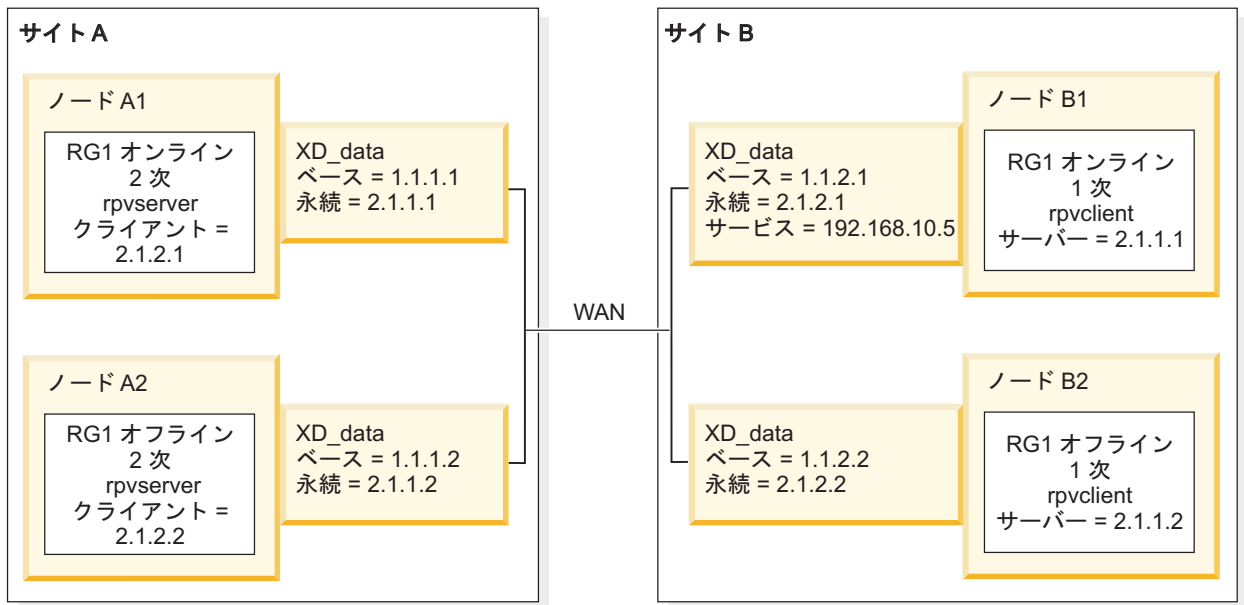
サイト A

ノード A1

RG1 オンライン
2 次
rpvserver
クライアント =
2.1.2.1

XD_data
ベース = 1.1.1.1
永続 = 2.1.1.1

ノード A2

RG1 オフライン
2 次
rpvserver
クライアント =
2.1.2.2

XD_data
ベース = 1.1.1.2
永続 = 2.1.1.2

WAN

サイト B

XD_data
ベース = 1.1.2.1
永続 = 2.1.2.1
サービス = 192.168.10.5

ノード B1

RG1 オンライン
1 次
rpvclient
サーバー = 2.1.1.1

XD_data
ベース = 1.1.2.2
永続 = 2.1.2.2

ノード B2

RG1 オフライン
1 次
rpvclient
サーバー = 2.1.1.2